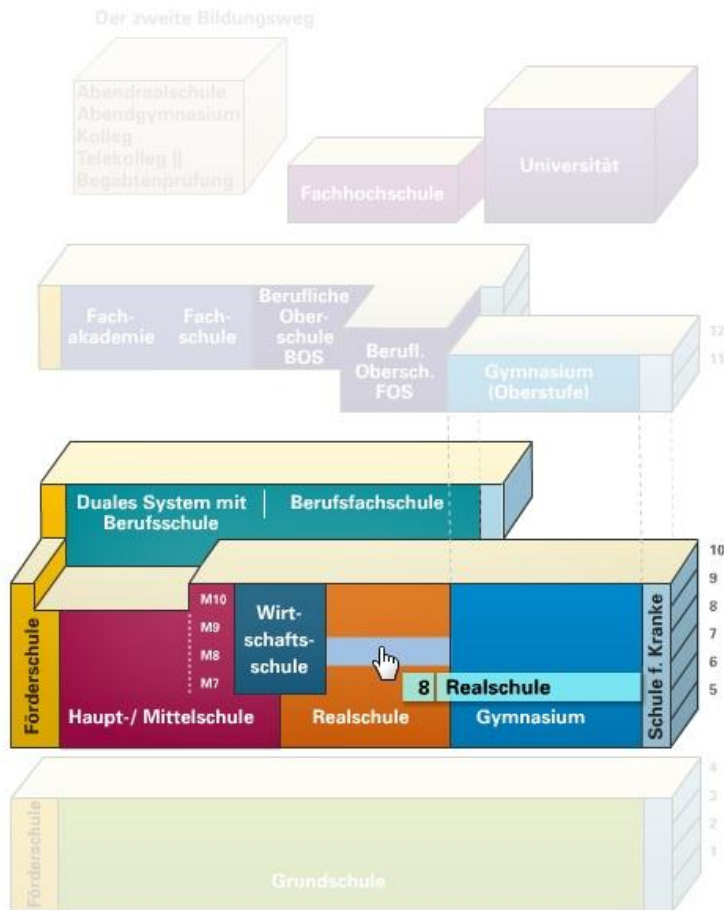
Der zweite Bildungsweg

Abendrealschule
Abendgymnasium
Kolleg
Telekolleg II
Begabtenprüfung

Fachhochschule

Universität

Fachakademie

Fachschule

Berufliche Oberschule BOS

Berufl. Obersch. FOS

Gymnasium (Oberstufe)

12
11

Duales System mit Berufsschule

Berufsfachschule

10
9
8
7
6
5

Förderschule

M10
M9
M8
M7

Wirtschaftsschule

8 Realschule

Haupt-/ Mittelschule

Realschule

Gymnasium

Schule f. Kranke

4
3
2
1

Förderschule

Grundschule